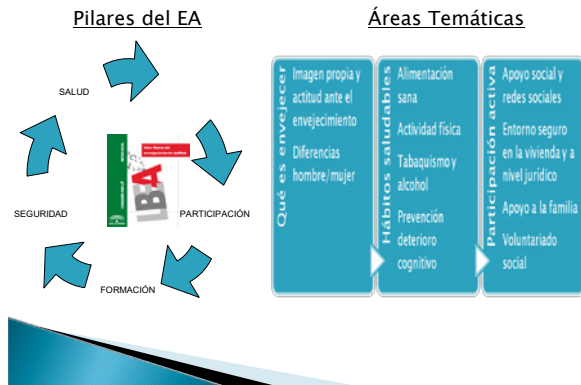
Pilares del EA

SALUD

PARTICIPACIÓN

FORMACIÓN

SEGURIDAD

LIBRO

Áreas Temáticas

Qué es envejecer
Imagen propia y actitud ante el envejecimiento
Diferencias hombre/mujer

Hábitos saludables
Alimentación sana
Actividad física
Tabaquismo y alcohol
Prevención deterioro cognitivo

Participación activa
Apoyo social y redes sociales
Entorno seguro en la vivienda y a nivel jurídico
Apoyo a la familia
Voluntariado social